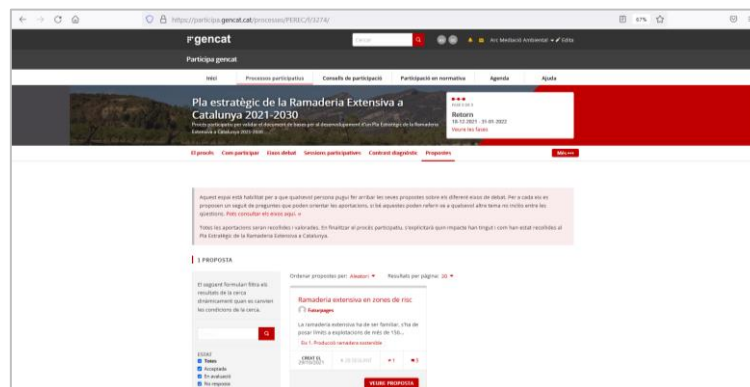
https://participa.gencat.cat/processes/PEREC/f/3274/

67%

gencat

Cercar

Acc Mediació Ambiental · Edita

Participa gencat

Inici | Processos participatius | Consells de participació | Participació en normativa | Agenda | Ajuda

Pla estratègic de la Ramaderia Extensiva a Catalunya 2021-2030

Procés participatiu per validar el document de bases per al desenvolupament d'un Pla Estratègic de la Ramaderia Extensiva a Catalunya 2021-2030

FASE 3 DE 3
Retorn
18-12-2021 - 31-05-2022
Veure les fases

El procés | Com participar | Eixos debat | Sessions participatives | Context diagnòstic | Propostes | Més

Aquest espai està habilitat per a que qualsevol persona pugui fer arribar les seves propostes sobre els diferent eixos de debat. Per a cada eix es proposen un seguit de preguntes que poden orientar les aportacions, si bé aquestes poden referir-se a qualsevol altra tema no inclós entre les qüestions. Pots consultar els eixos aquí. »

Totes les aportacions seran recollides i valorades. En finalitzar el procés participatiu, s'explicitarà quin impacte han tingut i com han estat recollides al Pla Estratègic de la Ramaderia Extensiva a Catalunya.

1 PROPOSTA

El següent formulari filtra els resultats de la cerca dinàmicament quan es canvien les condicions de la cerca.

Ordenar propostes per: Aleatori | Resultats per pàgina: 20

Ramaderia extensiva en zones de risc

Fatuarpages

La ramaderia extensiva ha de ser familiar, s'ha de posar límit a explotacions de més de 150...

Eix 1. Producció ramadera sostenible

CREAT EL 29/10/2021

ESTAT
Totes
Acceptada
En avaluació
No acceptada

VEURE PROPOSTA